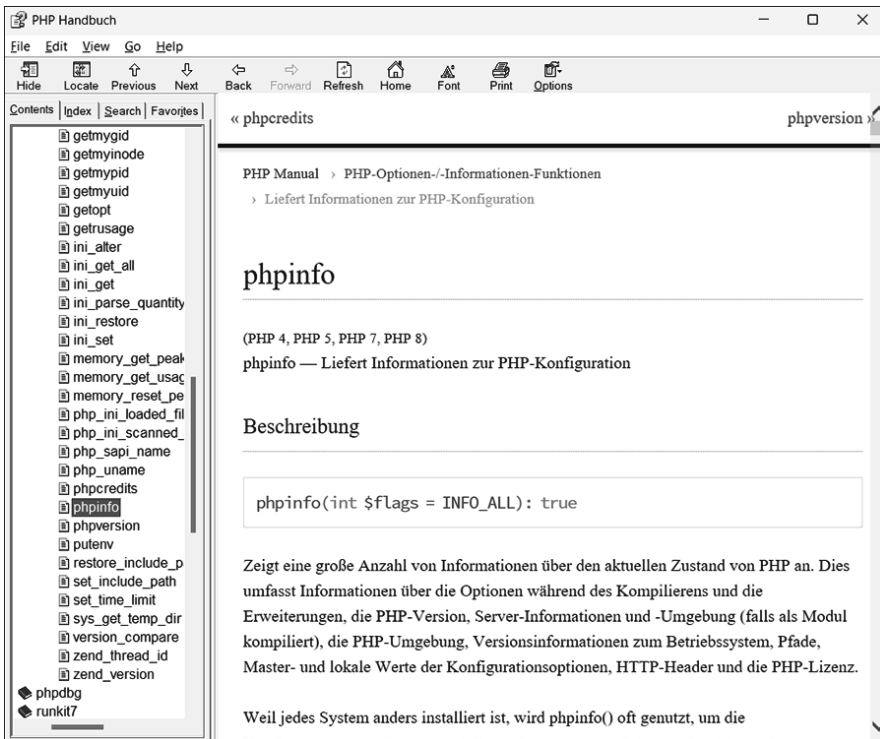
PHP Handbuch

File Edit View Go Help

Hide Locate Previous Next Back Forward Refresh Home Font Print Options

Contents | Index | Search | Favorites

getmygid
getmyinode
getmypid
getmyuid
getopt
getrusage
ini_alter
ini_get_all
ini_get
ini_parse_quantity
ini_restore
ini_set
memory_get_peak
memory_get_usag
memory_reset_pe
php_ini_loaded_fil
php_ini_scanned_
php_sapi_name
php_uname
phpcredits
phpinfo
phpversion
putenv
restore_include_p
set_include_path
set_time_limit
sys_get_temp_dir
version_compare
zend_thread_id
zend_version
phpdbg
runkit7

« phpcredits

phpversion »

PHP Manual › PHP-Optionen-/-Informationen-Funktionen › Liefert Informationen zur PHP-Konfiguration

phpinfo

(PHP 4, PHP 5, PHP 7, PHP 8)
phpinfo — Liefert Informationen zur PHP-Konfiguration

Beschreibung

phpinfo(int $flags = INFO_ALL): true

Zeigt eine große Anzahl von Informationen über den aktuellen Zustand von PHP an. Dies umfasst Informationen über die Optionen während des Kompilierens und die Erweiterungen, die PHP-Version, Server-Informationen und -Umgebung (falls als Modul kompiliert), die PHP-Umgebung, Versionsinformationen zum Betriebssystem, Pfade, Master- und lokale Werte der Konfigurationsoptionen, HTTP-Header und die PHP-Lizenz.

Weil jedes System anders installiert ist, wird phpinfo() oft genutzt, um die